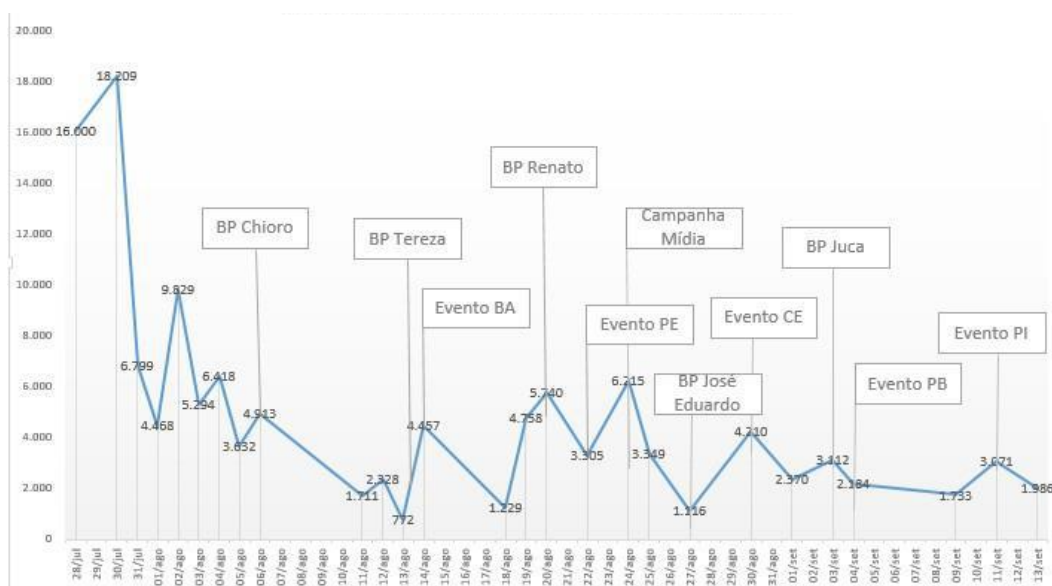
20.000
18.000
16.000
14.000
12.000
10.000
8.000
6.000
4.000
2.000
0

16.000
18.209
6.799
4.468
9.829
5.294
6.418
3.632
4.913
1.711
2.328
772
4.457
1.229
4.758
5.740
3.305
6.215
3.349
1.116
4.210
2.370
3.112
2.184
1.733
3.071
1.986

BP Chioro
BP Tereza
Evento BA
BP Renato
Evento PE
Campanha Mídia
BP José Eduardo
Evento CE
BP Juca
Evento PB
Evento PI

28/jul
29/jul
30/jul
31/jul
01/ago
02/ago
03/ago
04/ago
05/ago
06/ago
07/ago
08/ago
09/ago
10/ago
11/ago
12/ago
13/ago
14/ago
15/ago
16/ago
17/ago
18/ago
19/ago
20/ago
21/ago
22/ago
23/ago
24/ago
25/ago
26/ago
27/ago
28/ago
29/ago
30/ago
31/ago
01/set
02/set
03/set
04/set
05/set
06/set
07/set
08/set
09/set
10/set
11/set
12/set
13/set